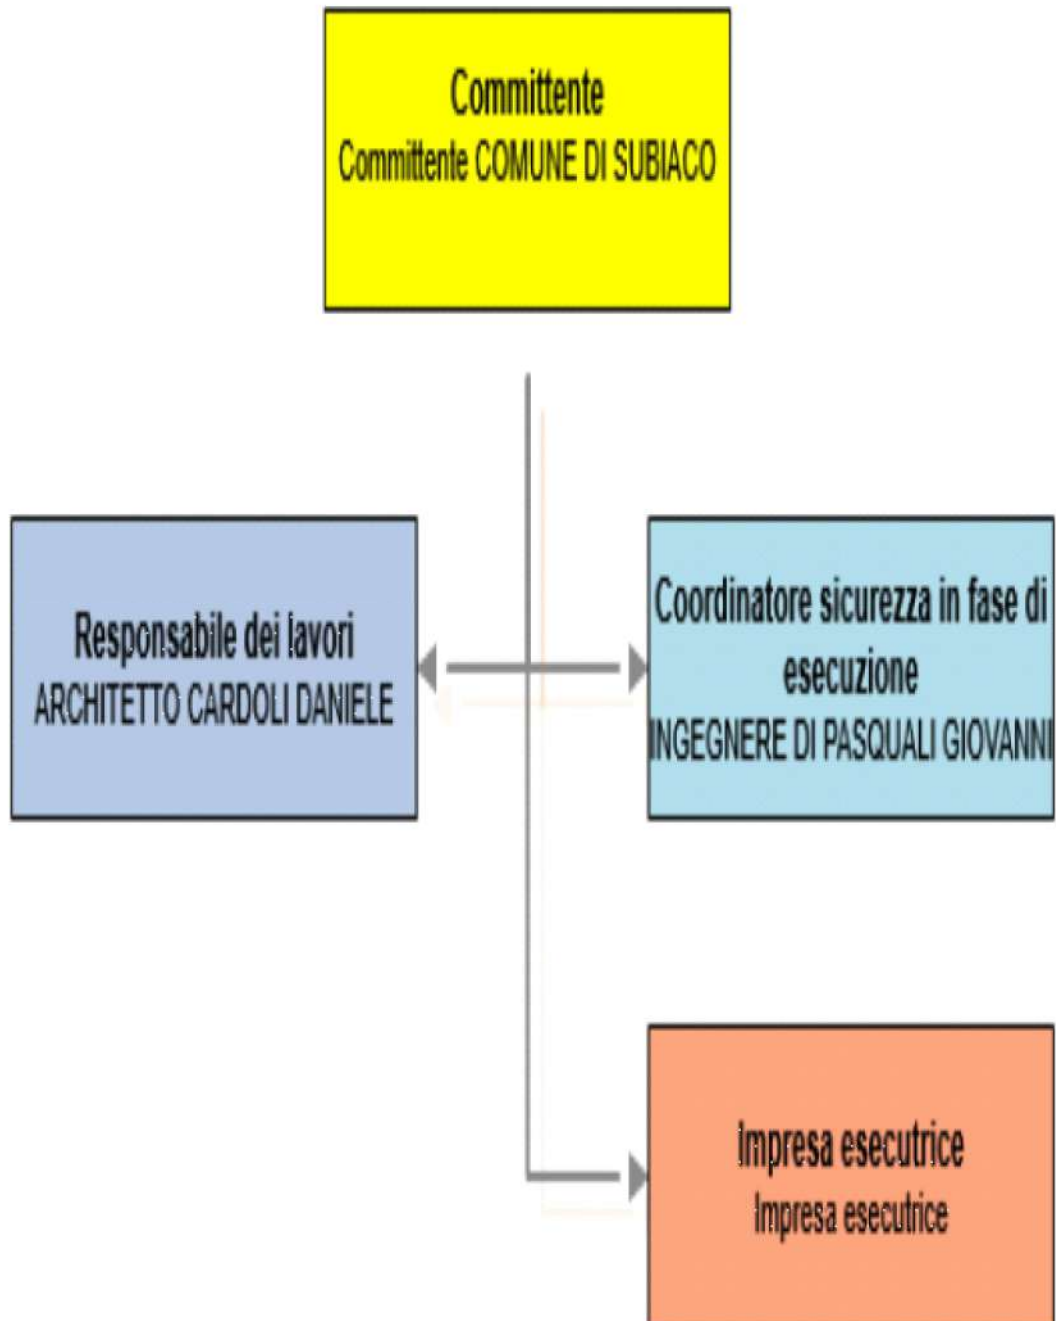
Committente
Committente COMUNE DI SUBIACO

Responsabile dei lavori
ARCHITETTO CARDOLI DANIELE

Coordinatore sicurezza in fase di esecuzione
INGEGNERE DI PASQUALI GIOVANNI

Impresa esecutrice
Impresa esecutrice